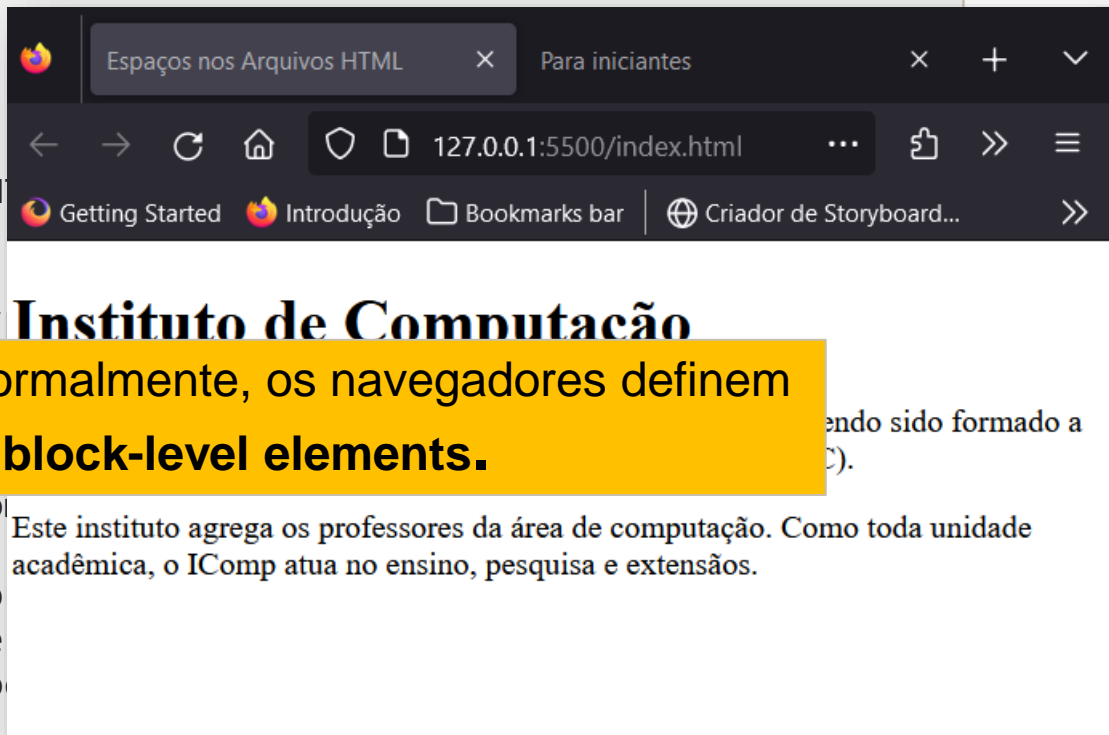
Espaços nos Arquivos HTML ×
Para iniciantes × +

127.0.0.1:5500/index.html ···

Getting Started Introdução Bookmarks bar Criador de Storyboard...

Instituto de Computação

ormalmente, os navegadores definem
block-level elements.

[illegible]endo sido formado a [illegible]C).

Este instituto agrega os professores da área de computação. Como toda unidade acadêmica, o IComp atua no ensino, pesquisa e extensãos.